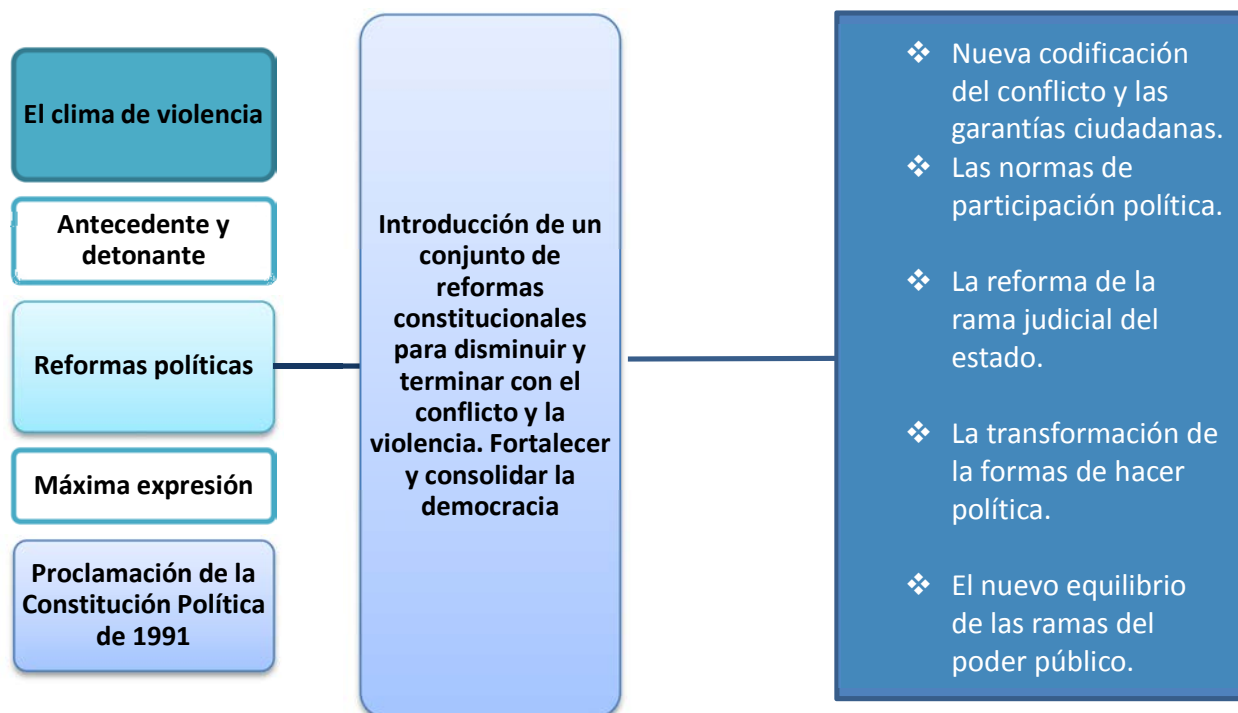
El clima de violencia

Antecedente y detonante

Reformas políticas

Máxima expresión

Proclamación de la Constitución Política de 1991

Introducción de un conjunto de reformas constitucionales para disminuir y terminar con el conflicto y la violencia. Fortalecer y consolidar la democracia

❖ Nueva codificación del conflicto y las garantías ciudadanas.
❖ Las normas de participación política.
❖ La reforma de la rama judicial del estado.
❖ La transformación de la formas de hacer política.
❖ El nuevo equilibrio de las ramas del poder público.